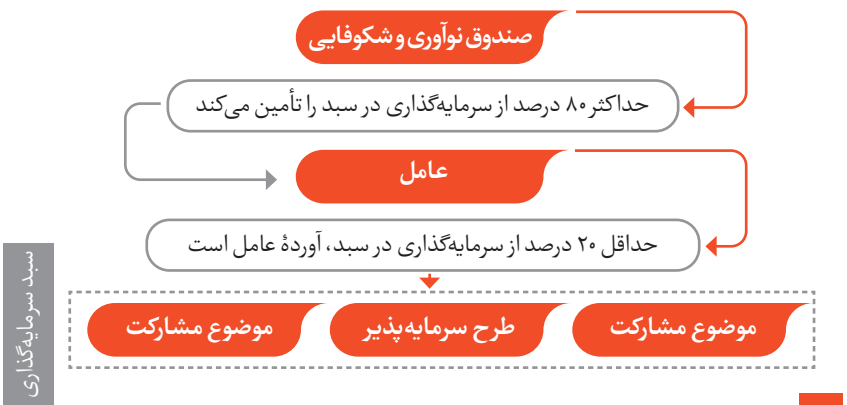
صندوق نوآوری و شکوفایی

حداکثر ۸۰ درصد از سرمایه‌گذاری در سبد را تأمین می‌کند

عامل

حداقل ۲۰ درصد از سرمایه‌گذاری در سبد، آوردهٔ عامل است

موضوع مشارکت

طرح سرمایه‌پذیر

موضوع مشارکت

سبد سرمایه‌گذاری